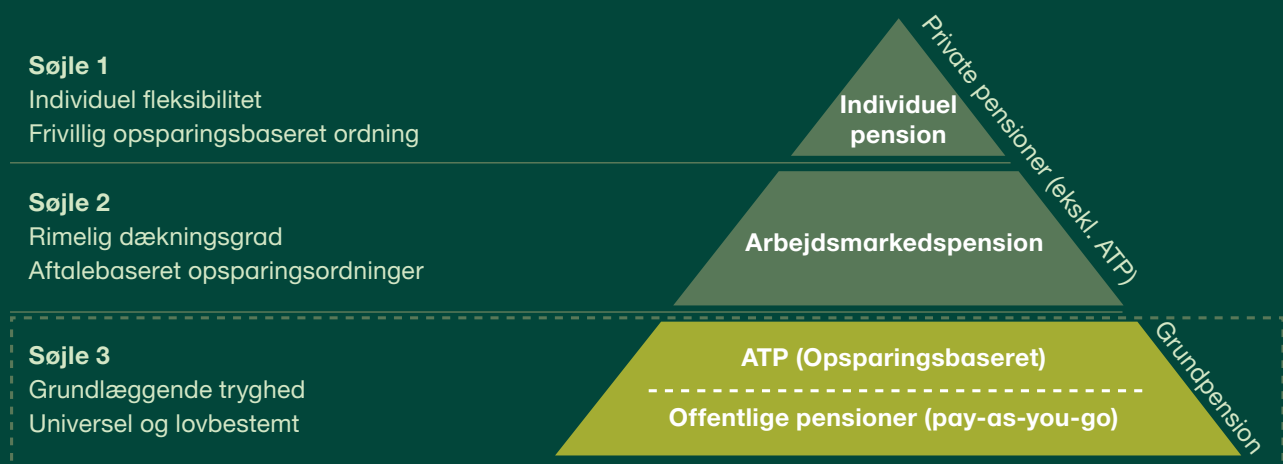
Søjle 1
Individuel fleksibilitet
Frivillig opsparingsbaseret ordning

Individuel pension

Private pensioner (ekskl. ATP)

Søjle 2
Rimelig dækningsgrad
Aftalebaseret opsparingsordninger

Arbejdsmarkedspension

Søjle 3
Grundlæggende tryghed
Universel og lovbestemt

ATP (Opsparingsbaseret)

Offentlige pensioner (pay-as-you-go)

Grundpension